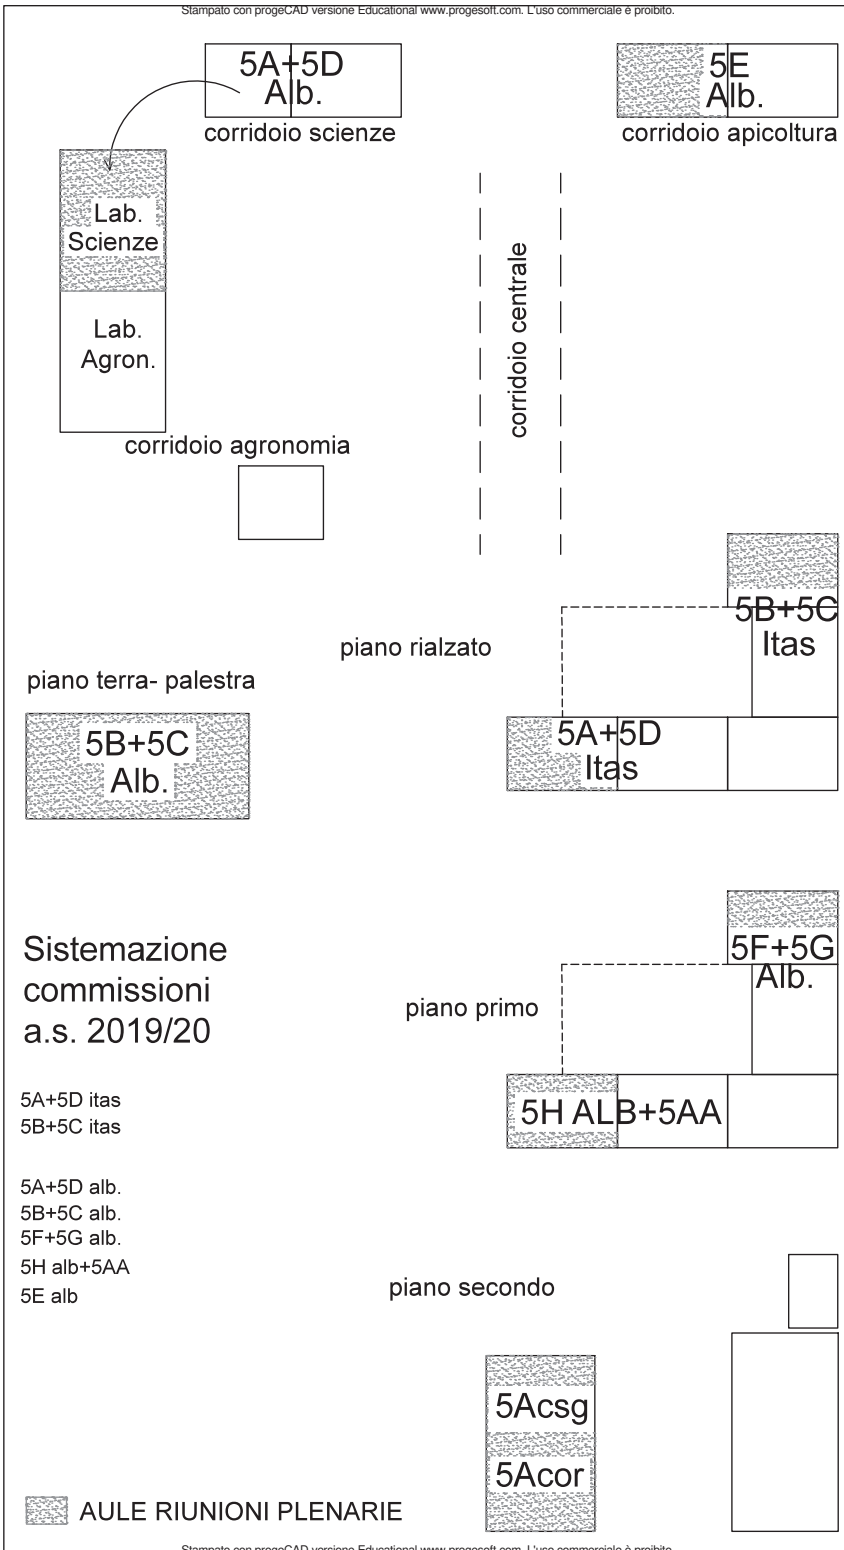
Stampato con progeCAD versione Educational www.progesoft.com. L'uso commerciale è proibito.

5A+5D
Alb.
corridoio scienze

5E
Alb.
corridoio apicoltura

Lab.
Scienze

Lab.
Agron.

corridoio centrale

corridoio agronomia

5B+5C
Itas

piano rialzato

piano terra- palestra

5B+5C
Alb.

5A+5D
Itas

Sistemazione
commissioni
a.s. 2019/20

5F+5G
Alb.

piano primo

5A+5D itas
5B+5C itas

5H ALB+5AA

5A+5D alb.
5B+5C alb.
5F+5G alb.
5H alb+5AA
5E alb

piano secondo

5Acsg

5Acor

AULE RIUNIONI PLENARIE

Stampato con progeCAD versione Educational www.progesoft.com. L'uso commerciale è proibito.